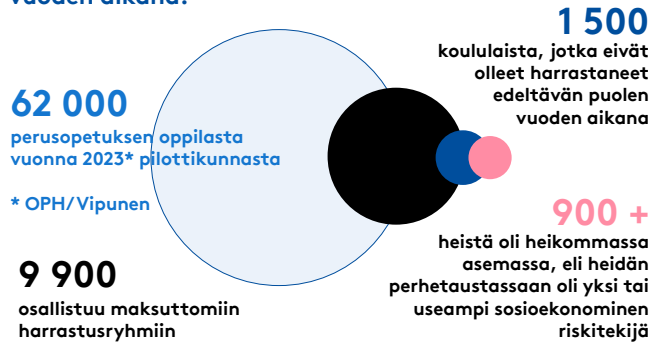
vuoden aikana.

62 000
perusopetuksen oppilasta vuonna 2023* pilottikunnasta

* OPH/Vipunen

9 900
osallistuu maksuttomiin harrastusryhmiin

1 500
koululaista, jotka eivät olleet harrastaneet edeltävän puolen vuoden aikana

900 +
heistä oli heikommassa asemassa, eli heidän perhetaustassaan oli yksi tai useampi sosioekonominen riskitekijä